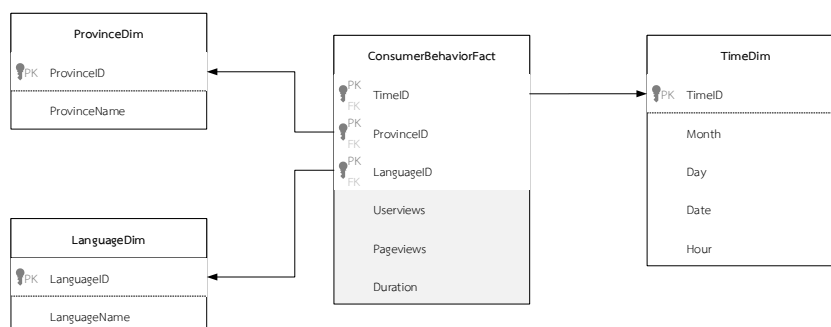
ProvinceDim

PK ProvinceID

ProvinceName

LanguageDim

PK LanguageID

LanguageName

ConsumerBehaviorFact

PK FK TimeID

PK FK ProvinceID

PK FK LanguageID

Userviews

Pageviews

Duration

TimeDim

PK TimeID

Month

Day

Date

Hour